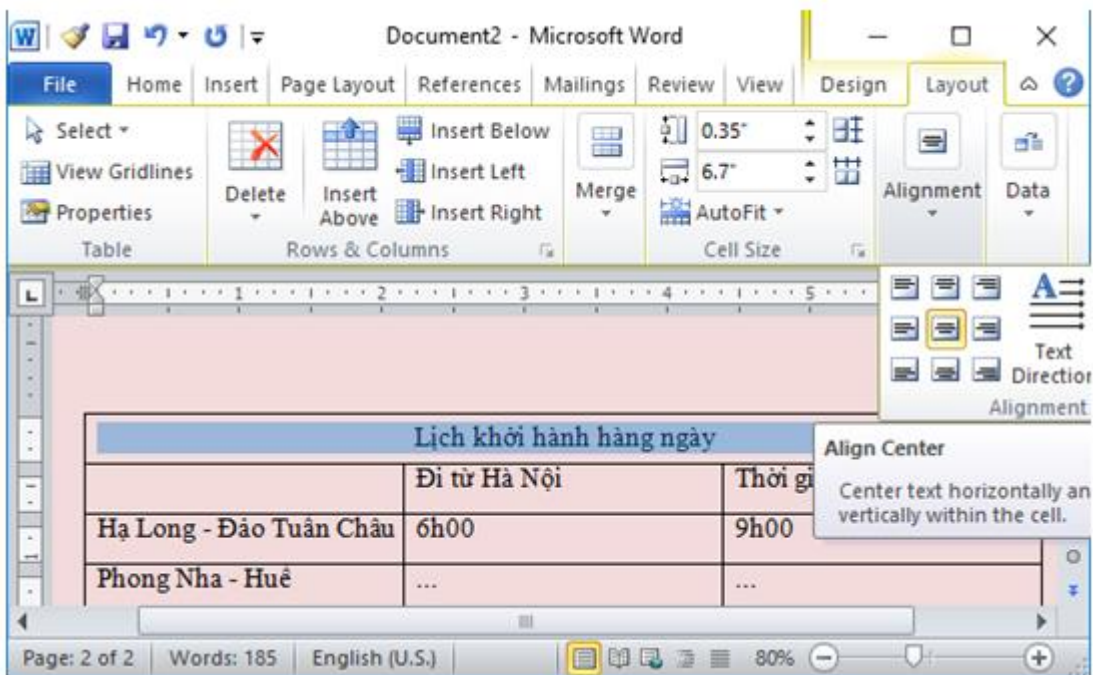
Document2 - Microsoft Word

File | Home | Insert | Page Layout | References | Mailings | Review | View | Design | Layout

Select ▾
View Gridlines
Properties
Table

Delete
Insert Above
Insert Below
Insert Left
Insert Right
Rows & Columns

Merge

0.35"
6.7"
AutoFit ▾
Cell Size

Alignment

Data

1 2 3 4 5

Text Direction
Alignment

| Lịch khởi hành hàng ngày | | |
|---|---|---|
| | Đi từ Hà Nội | Thời gi |
| Hạ Long - Đảo Tuần Châu | 6h00 | 9h00 |
| Phong Nha - Huế | ... | ... |

Align Center
Center text horizontally an vertically within the cell.

Page: 2 of 2 | Words: 185 | English (U.S.) | 80%